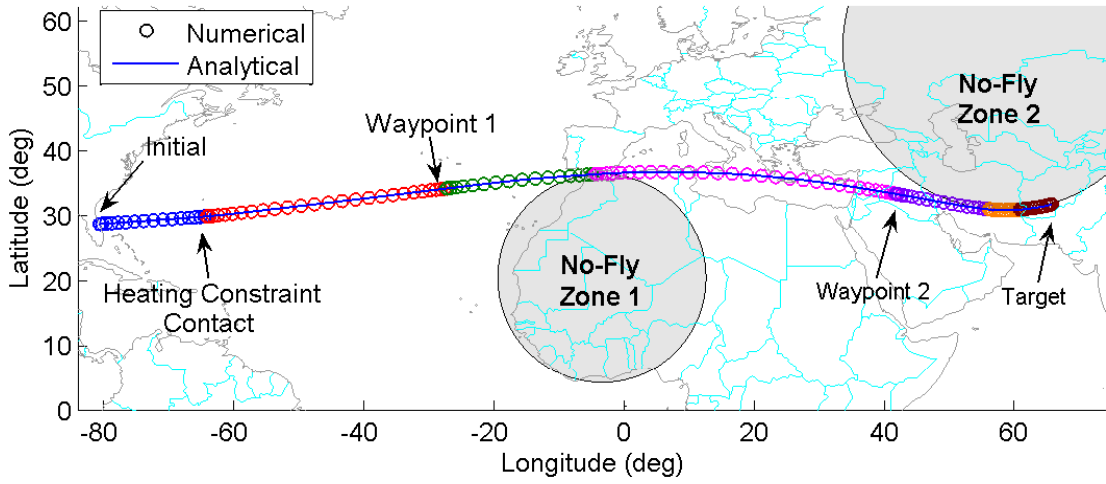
Numerical
Analytical

No-Fly Zone 2

Waypoint 1

Initial

No-Fly Zone 1

Heating Constraint Contact

Waypoint 2

Target

60
50
40
30
20
10
0

Latitude (deg)

-80 -60 -40 -20 0 20 40 60

Longitude (deg)